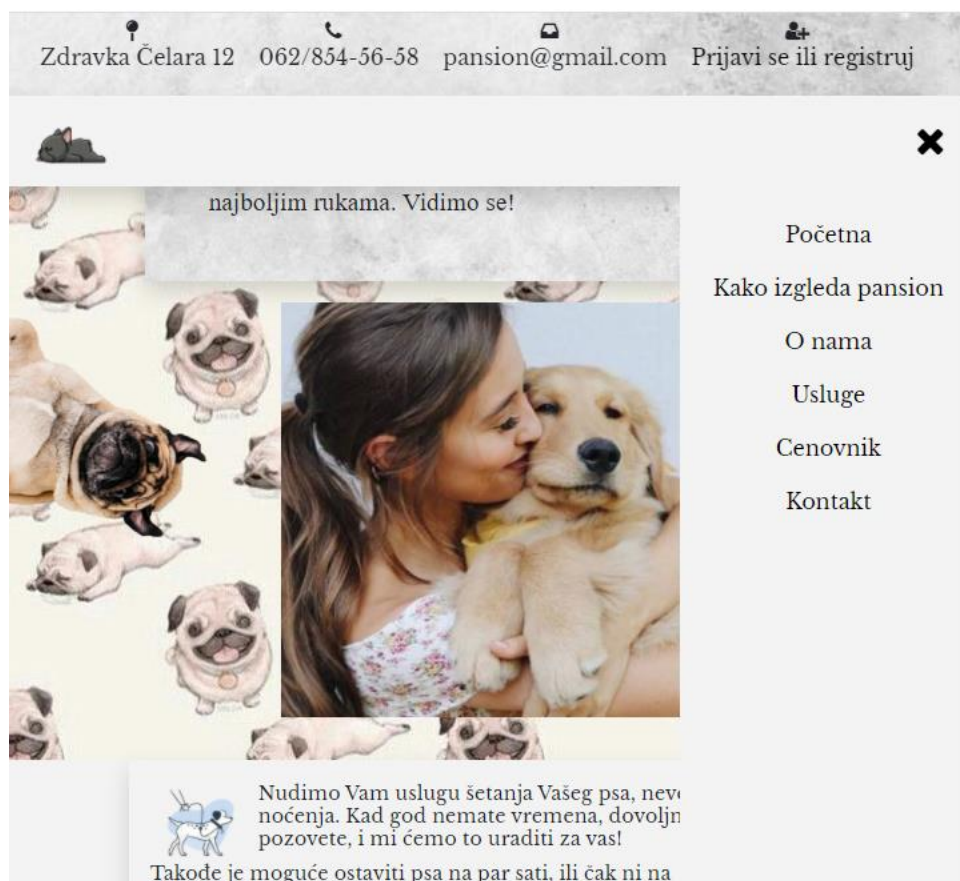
Zdravka Čelara 12 062/854-56-58 pansion@gmail.com Prijavi se ili registruj

✖

najboljim rukama. Vidimo se!

Početna
Kako izgleda pansion
O nama
Usluge
Cenovnik
Kontakt

Nudimo Vam uslugu šetanja Vašeg psa, nev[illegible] noćenja. Kad god nemate vremena, dovoljn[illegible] pozovete, i mi ćemo to uraditi za vas!

Takođe je moguće ostaviti psa na par sati, ili čak ni na